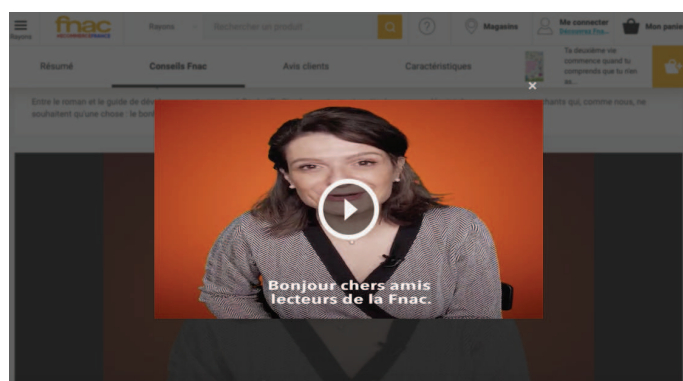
Rayons fnac Rayons Rechercher un produit Magasins Me connecter Découvrez Fnac+ Mon panier

Résumé Conseils Fnac Avis clients Caractéristiques Ta deuxième vie commence quand tu comprends que tu n'en as...

Entre le roman et le guide de dév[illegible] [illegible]chants qui, comme nous, ne souhaitent qu'une chose : le bon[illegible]

Bonjour chers amis lecteurs de la Fnac.